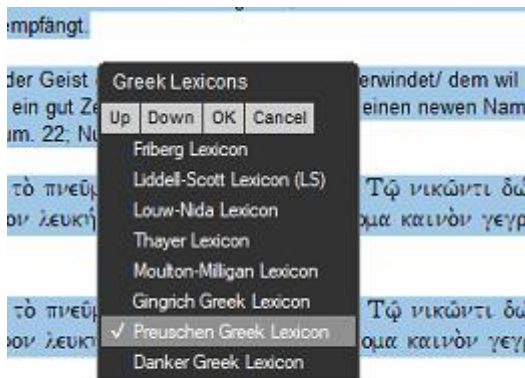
empfängt.

der Geist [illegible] erwindet/ dem wil ein gut Ze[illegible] einen newen Nam m. 22: Nu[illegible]

τὸ πνεῦ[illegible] Τῷ νικῶντι δώ ον λευκὴ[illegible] ομα καινὸν γεγρ

τὸ πνεῦ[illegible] Τῷ νικῶντι δώ ον λευκ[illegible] ομα καινὸν γεγρ

Greek Lexicons

Up Down OK Cancel

Friberg Lexicon
Liddell-Scott Lexicon (LS)
Louw-Nida Lexicon
Thayer Lexicon
Moulton-Milligan Lexicon
Gingrich Greek Lexicon
✓ Preuschen Greek Lexicon
Danker Greek Lexicon